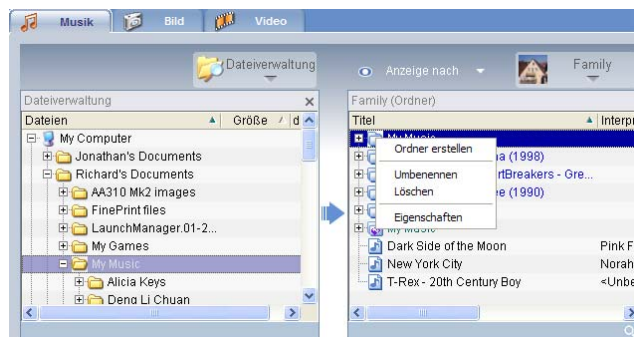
Musik
Bild
Video

Dateiverwaltung
Anzeige nach
Family

Dateiverwaltung
Dateien
Größe
d
My Computer
Jonathan's Documents
Richard's Documents
AA310 Mk2 images
FinePrint files
LaunchManager.01-2...
My Games
My Music
Alicia Keys
Deng Li Chuan

Family (Ordner)
Titel
Interp
My Music
Ordner erstellen
a (1998)
Umbenennen
rtBreakers - Gre...
Löschen
e (1990)
Eigenschaften
My Music
Dark Side of the Moon
Pink F
New York City
Norah
T-Rex - 20th Century Boy
<Unbe